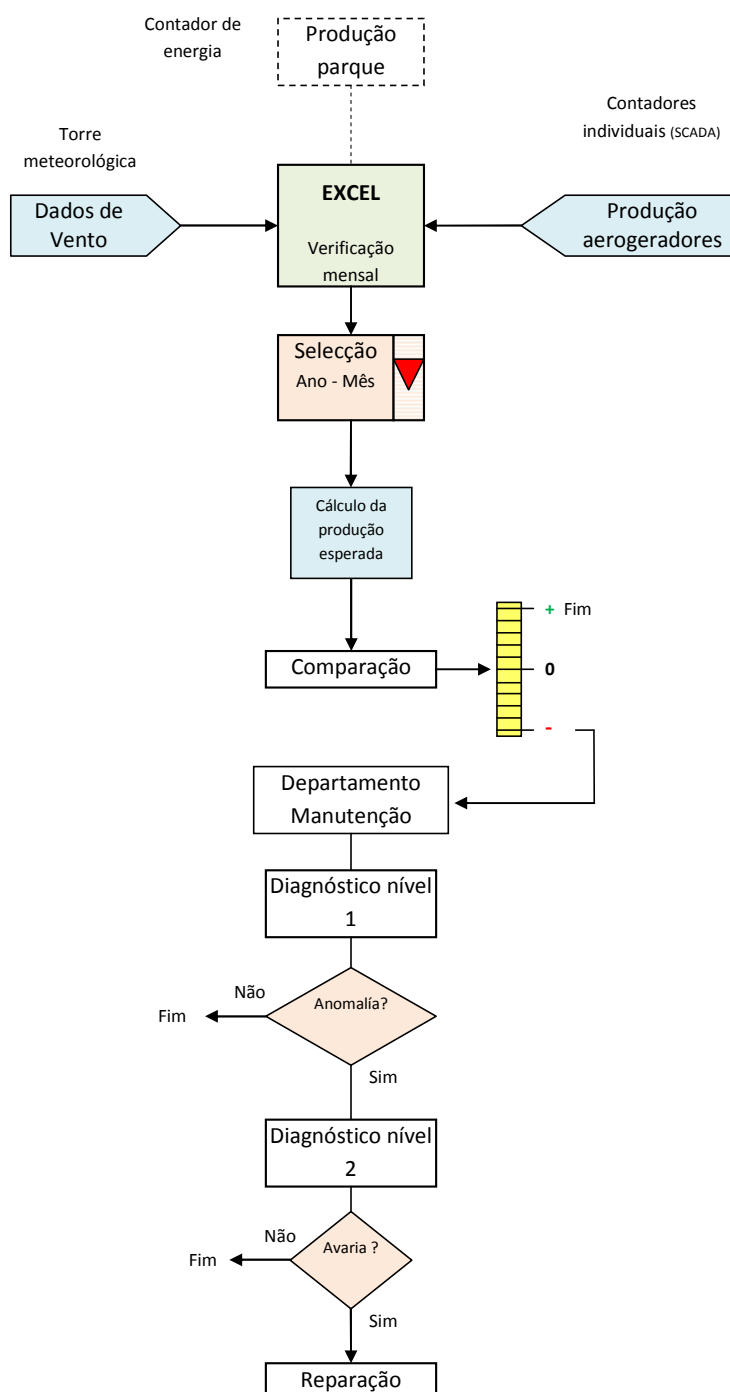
Contador de energia

Produção parque

Torre meteorológica

Contadores individuais (SCADA)

Dados de Vento

EXCEL

Verificação mensal

Produção aerogeradores

Selecção
Ano - Mês

Cálculo da produção esperada

Comparação

+ Fim

0

-

Departamento Manutenção

Diagnóstico nível 1

Não

Fim

Anomalía?

Sim

Diagnóstico nível 2

Não

Fim

Avaria ?

Sim

Reparação